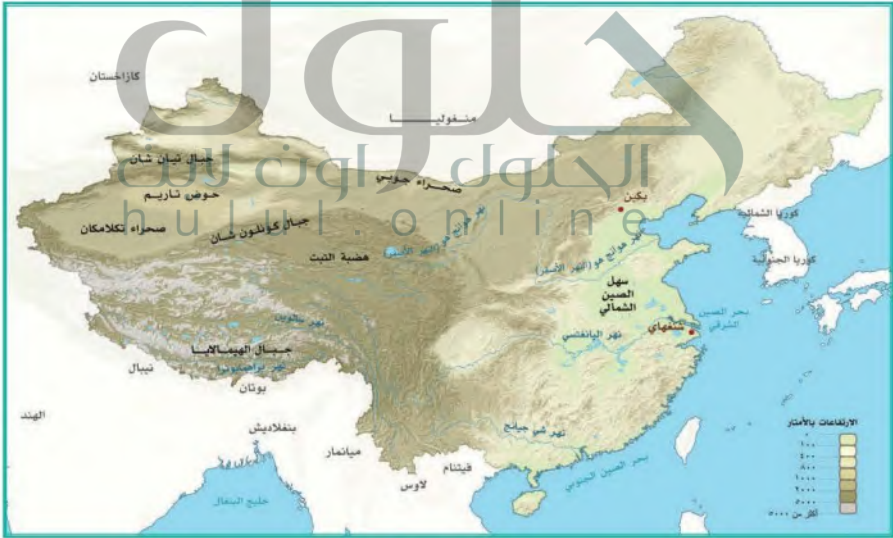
حلول
الحلول اون لاين
hulul online

كازاخستان
منغوليا
جبال تيان شان
صحراء جوبي
حوض تاريم
صحراء تكلامكان
جبال كونلون شان
بكين
كوريا الشمالية
كوريا الجنوبية
هضبة التبت
نهر هوانغ هو (النهر الأصفر)
سهل الصين الشمالي
نهر سالوين
نهر اليانغتسي
بحر الصين الشرقي
شنغهاي
جبال الهيمالايا
نهر براهمابوترا
نيبال
بوتان
الهند
بنغلاديش
ميانمار
نهر شي جيانغ
بحر الصين الجنوبي
فيتنام
لاوس
خليج البنغال

الارتفاعات بالأمتار
١٠٠
٥٠٠
٨٠٠
١٠٠٠
٢٠٠٠
٣٠٠٠
أكثر من ٣٠٠٠